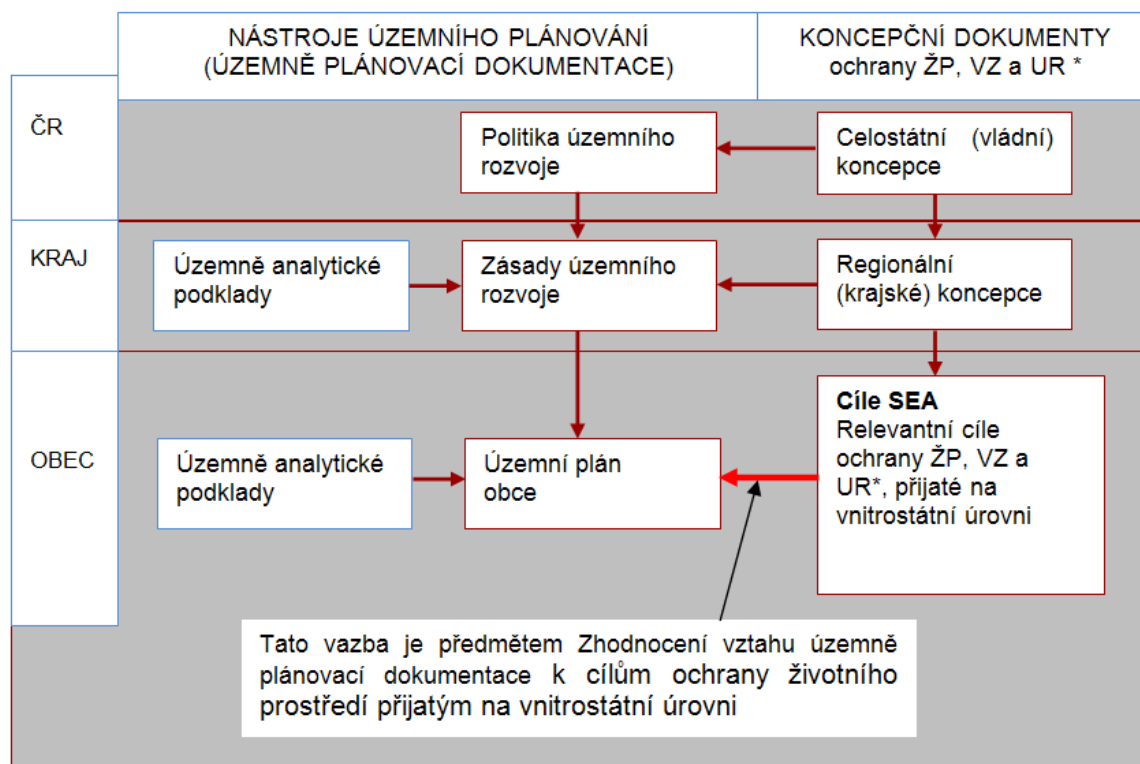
NÁSTROJE ÚZEMNÍHO PLÁNOVÁNÍ (ÚZEMNĚ PLÁNOVACÍ DOKUMENTACE)

KONCEPČNÍ DOKUMENTY ochrany ŽP, VZ a UR *

ČR

Politika územního rozvoje

Celostátní (vládní) koncepce

KRAJ

Územně analytické podklady

Zásady územního rozvoje

Regionální (krajské) koncepce

OBEC

Územně analytické podklady

Územní plán obce

Cíle SEA
Relevantní cíle ochrany ŽP, VZ a UR*, přijaté na vnitrostátní úrovni

Tato vazba je předmětem Zhodnocení vztahu územně plánovací dokumentace k cílům ochrany životního prostředí přijatým na vnitrostátní úrovni